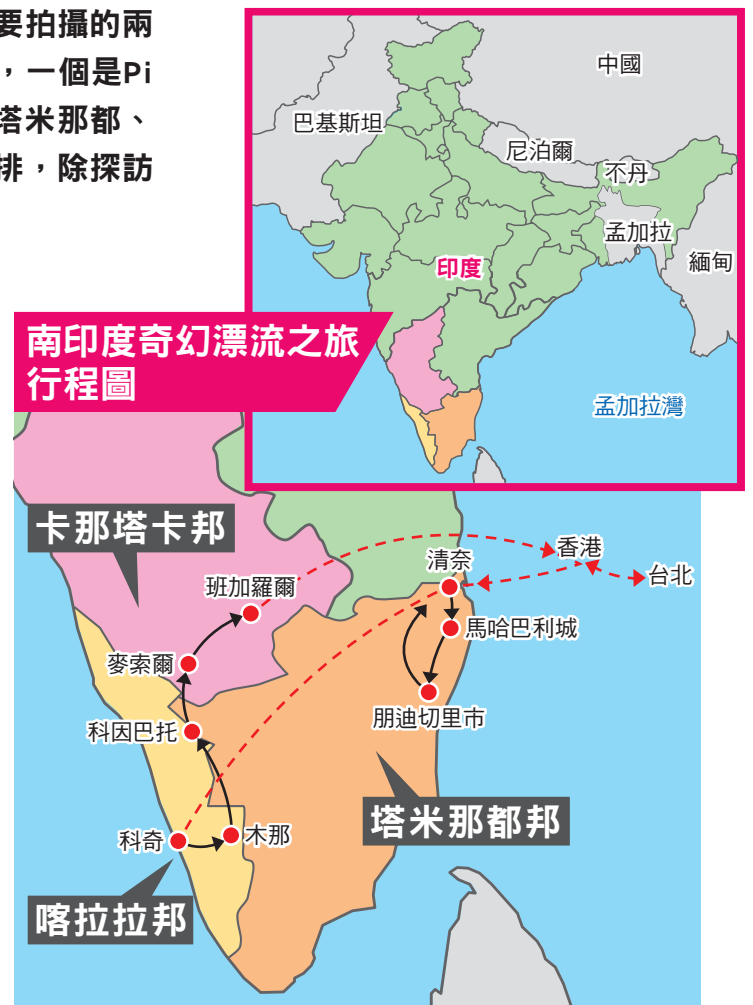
要拍攝的兩，一個是Pi塔米那都、排，除探訪

中國
巴基斯坦
尼泊爾
不丹
孟加拉
緬甸
印度
孟加拉灣

南印度奇幻漂流之旅行程圖

卡那塔卡邦
班加羅爾
麥索爾
科因巴托
科奇
木那
喀拉拉邦
清奈
香港
台北
馬哈巴利城
朋迪切里市
塔米那都邦